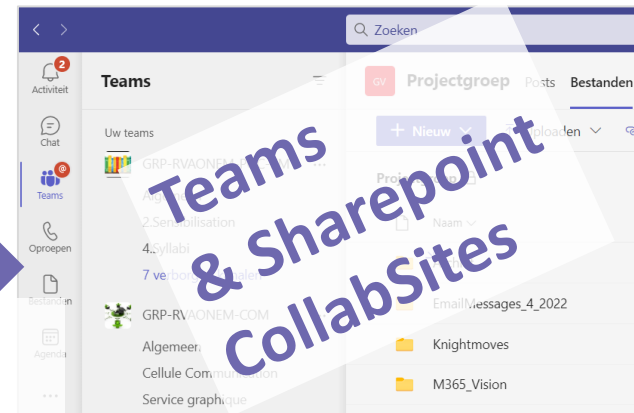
Zoeken

2
Activiteit

Chat

Teams

Oproepen

Bestanden

Agenda

...

Teams

Uw teams

GRP-RVAONEM-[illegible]

Alg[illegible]

2.Sensibilisation

4.Syllabi

7 verborgen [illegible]

GRP-RVAONEM-COM

Algemeen

Cellule Communication

Service graphique

GV Projectgroep Posts Bestanden

+ Nieuw

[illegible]ploaden

Naam

EmailMessages_4_2022

Knightmoves

M365_Vision

Teams & Sharepoint CollabSites